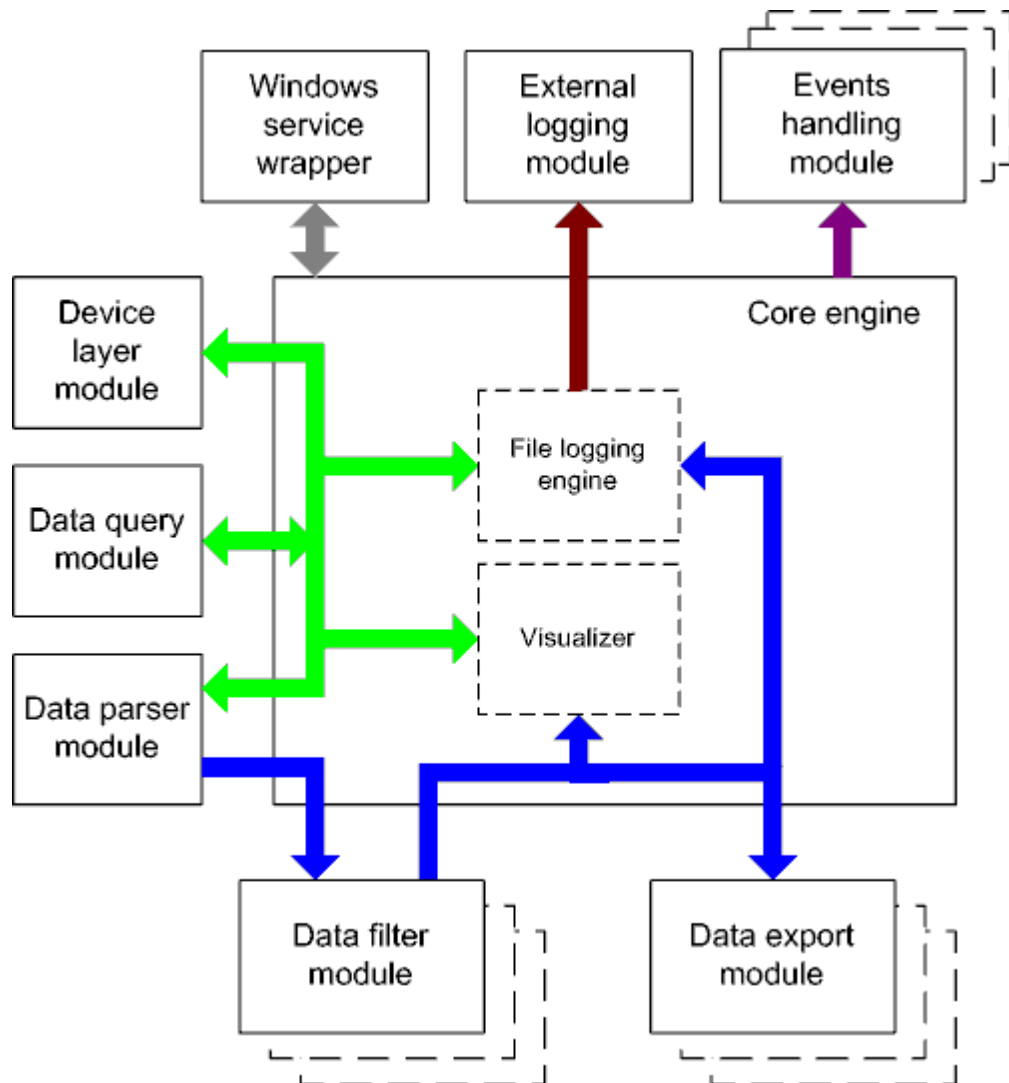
Windows service wrapper

External logging module

Events handling module

Device layer module

Core engine

File logging engine

Data query module

Visualizer

Data parser module

Data filter module

Data export module